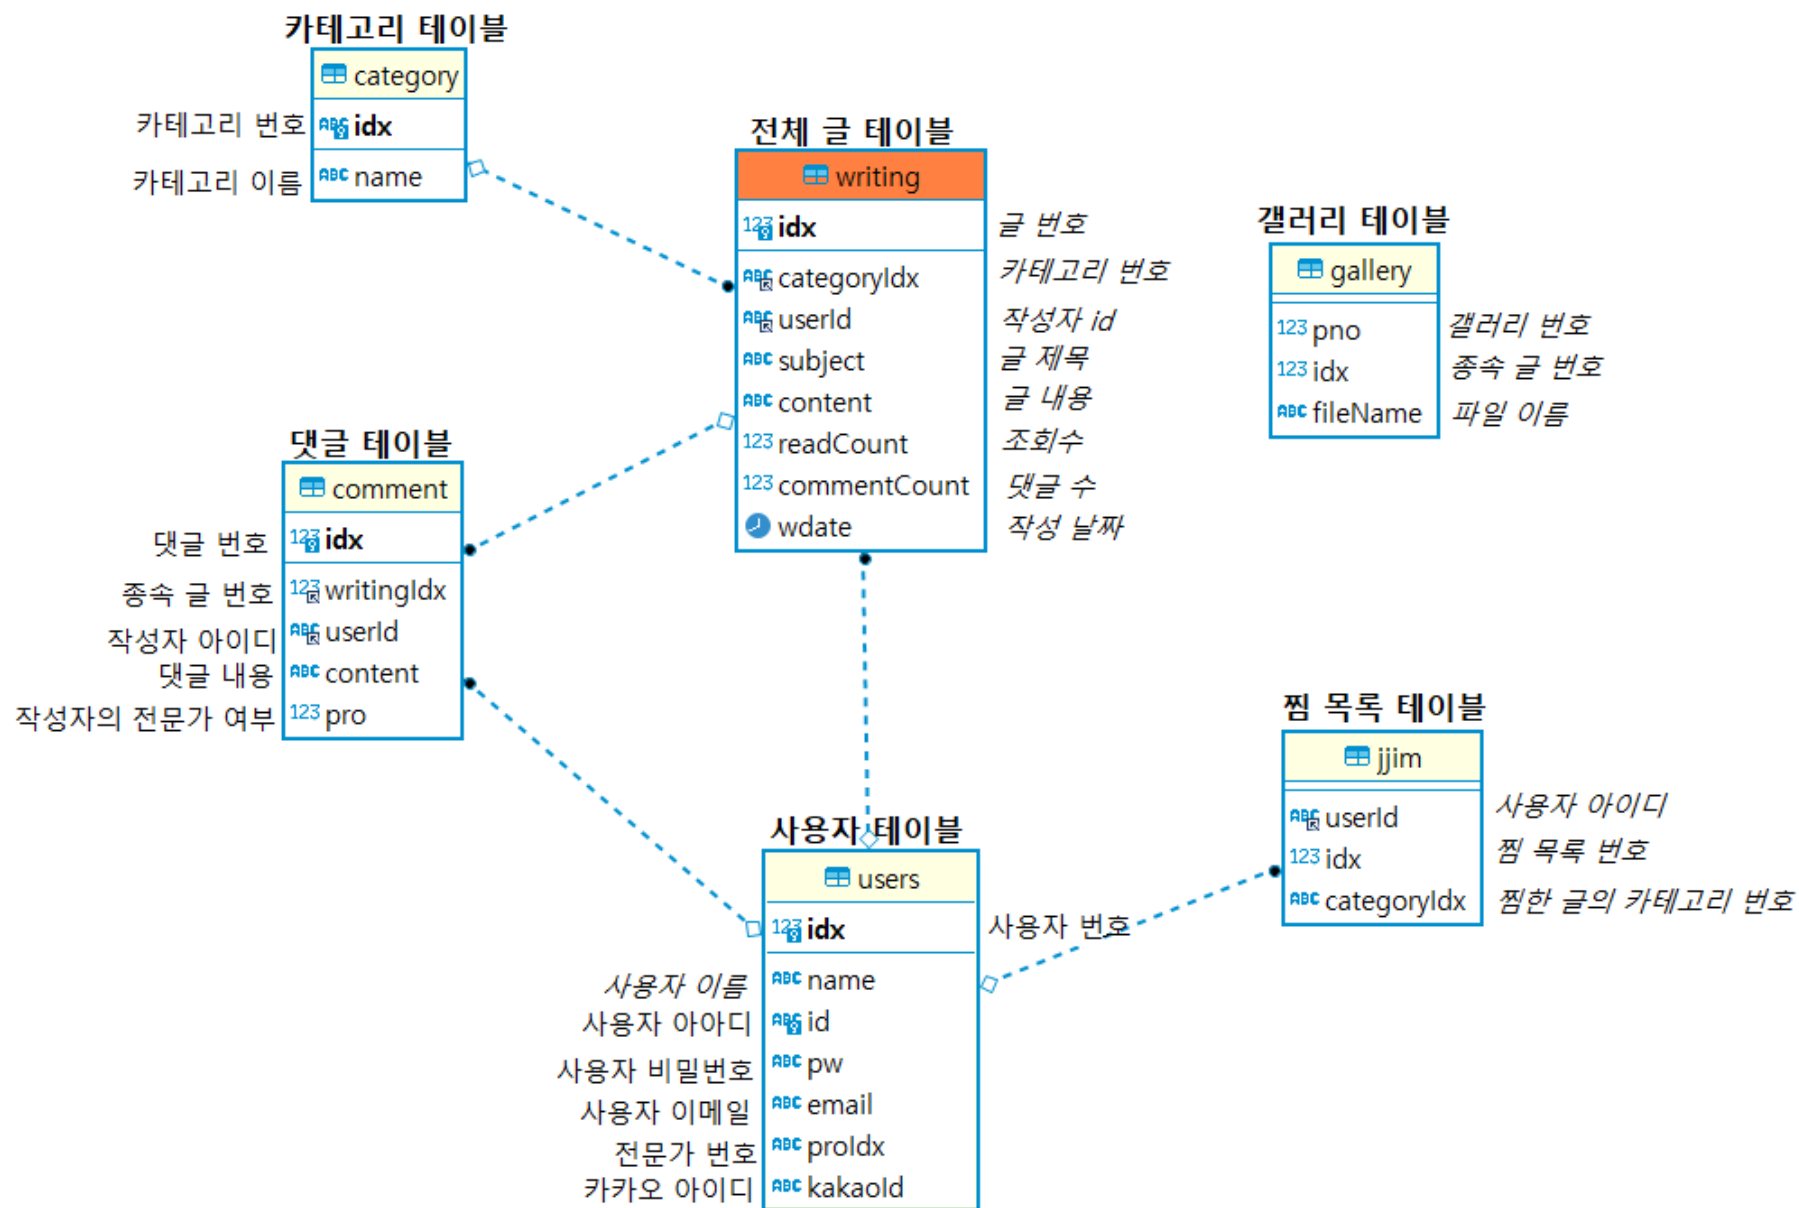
카테고리 테이블

category

카테고리 번호 idx

카테고리 이름 name

전체 글 테이블

writing

idx 글 번호

categoryIdx 카테고리 번호

userId 작성자 id

subject 글 제목

content 글 내용

readCount 조회수

commentCount 댓글 수

wdate 작성 날짜

갤러리 테이블

gallery

pno 갤러리 번호

idx 종속 글 번호

fileName 파일 이름

댓글 테이블

comment

댓글 번호 idx

종속 글 번호 writingIdx

작성자 아이디 userId

댓글 내용 content

작성자의 전문가 여부 pro

찜 목록 테이블

jjim

userId 사용자 아이디

idx 찜 목록 번호

categoryIdx 찜한 글의 카테고리 번호

사용자 테이블

users

idx 사용자 번호

사용자 이름 name

사용자 아아디 id

사용자 비밀번호 pw

사용자 이메일 email

전문가 번호 proIdx

카카오 아이디 kakaoId